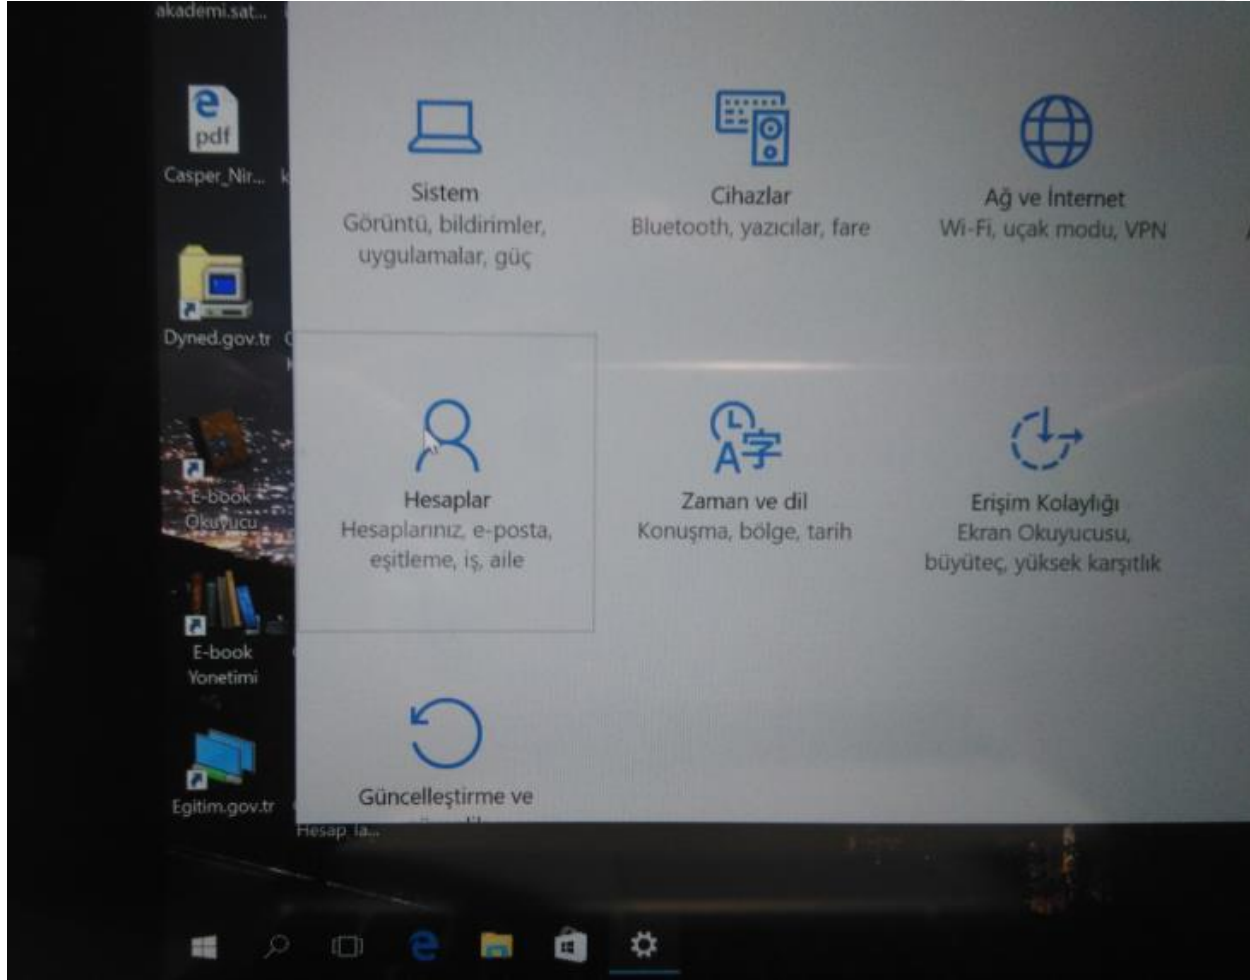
akademi.sat...

pdf
Casper_Nir...

Dyned.gov.tr

E-book Okuyucu

E-book Yonetimi

Egitim.gov.tr

Hesap la...

Sistem
Görüntü, bildirimler, uygulamalar, güç

Cihazlar
Bluetooth, yazıcılar, fare

Ağ ve İnternet
Wi-Fi, uçak modu, VPN

Hesaplar
Hesaplarınız, e-posta, eşitleme, iş, aile

Zaman ve dil
Konuşma, bölge, tarih

Erişim Kolaylığı
Ekran Okuyucusu, büyüteç, yüksek karşıtlık

Güncelleştirme ve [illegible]